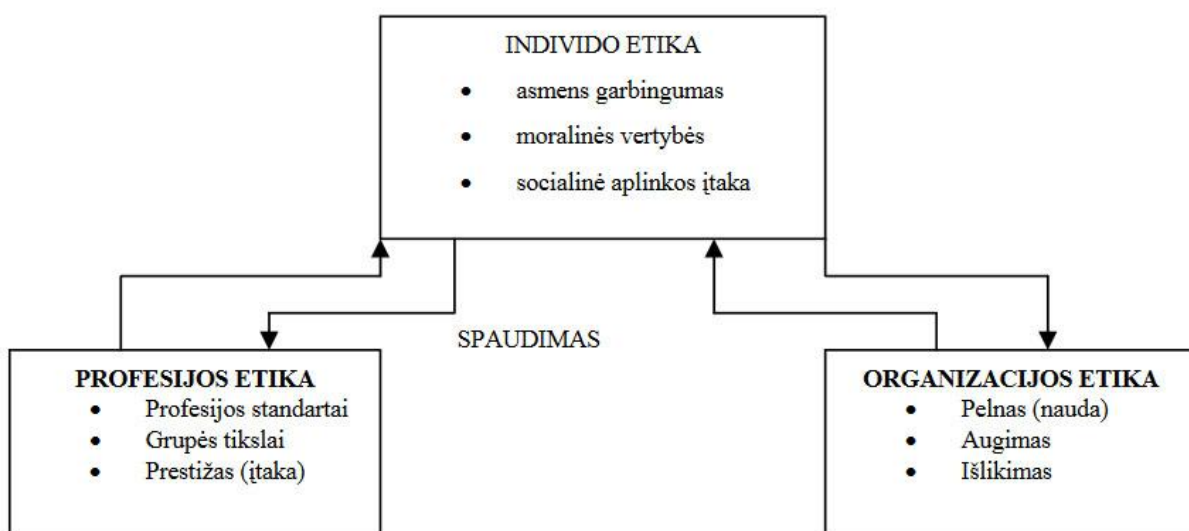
INDIVIDO ETIKA

- asmens garbingumas
- moralinės vertybės
- socialinė aplinkos įtaka

SPAUDIMAS

PROFESIJOS ETIKA

- Profesijos standartai
- Grupės tikslai
- Prestižas (įtaka)

ORGANIZACIJOS ETIKA

- Pelnas (nauda)
- Augimas
- Išlikimas